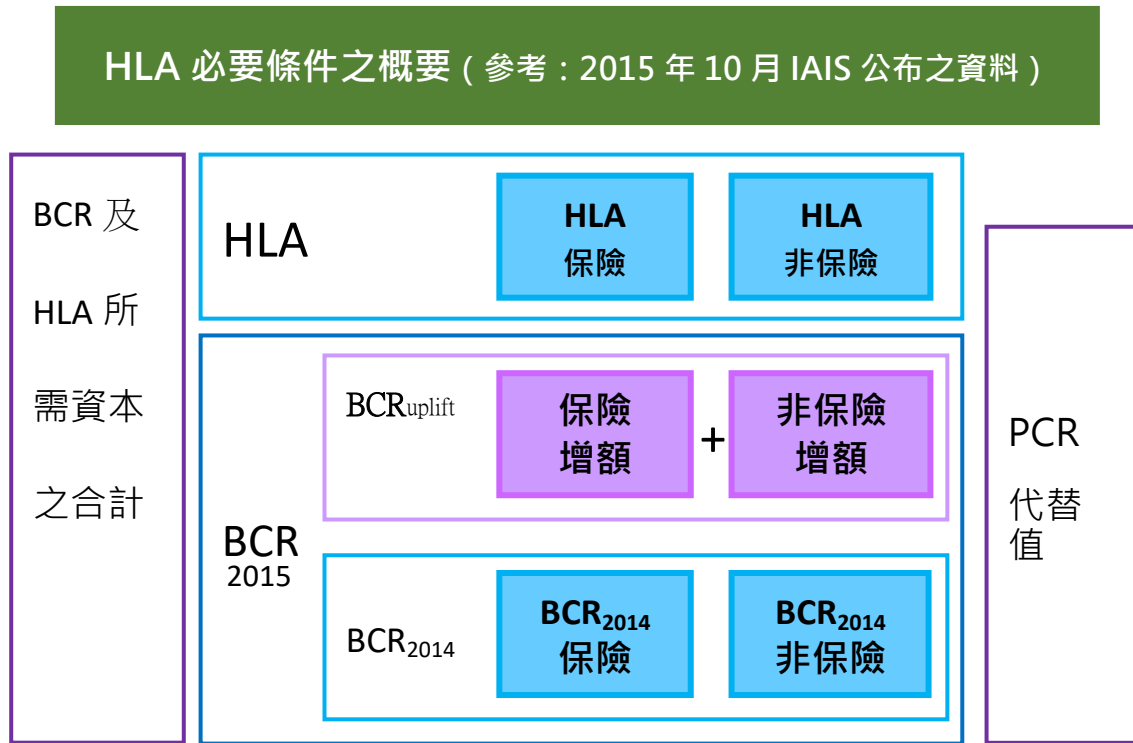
HLA 必要條件之概要（參考：2015 年 10 月 IAIS 公布之資料）

BCR 及 HLA 所需資本之合計

HLA

HLA 保險

HLA 非保險

BCR 2015

BCRuplift

保險增額

+

非保險增額

BCR2014

BCR2014 保險

BCR2014 非保險

PCR 代替值